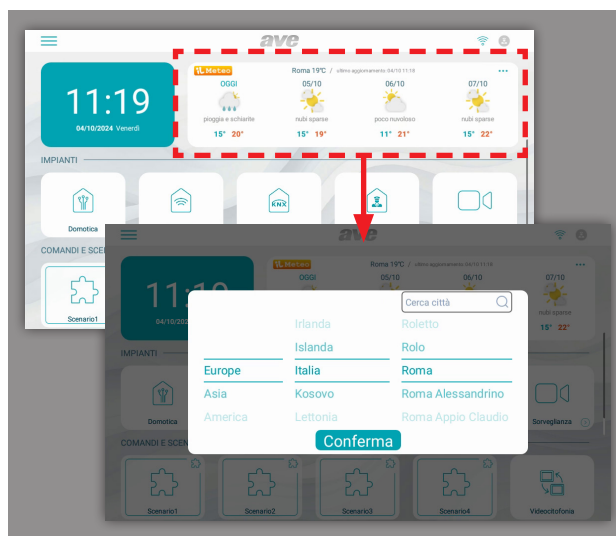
ave

11:19
04/10/2024 Venerdì

iL Meteo
Roma 19°C / ultimo aggiornamento 04/10 11:18
...

OGGI
pioggia e schiarite
15° 20°

05/10
nubi sparse
15° 19°

06/10
poco nuvoloso
11° 21°

07/10
nubi sparse
15° 22°

IMPIANTI

Domotica

COMANDI E SCE

Scenario1

ave

11:1
04/10/2024

iL Meteo
Roma 19°C / ultimo aggiornamento 04/10 11:18
...
OGGI
05/10
06/10
07/10
15° 22°

IMPIANTI

Domotica

Sorveglianza

COMANDI E SCEN

Scenario1
Scenario2
Scenario3
Scenario4
Videocitofonia

Cerca città

Irlanda
Islanda
Italia
Kosovo
Lettonia

Europe
Asia
America

Roletto
Rolo
Roma
Roma Alessandrino
Roma Appio Claudio

Conferma